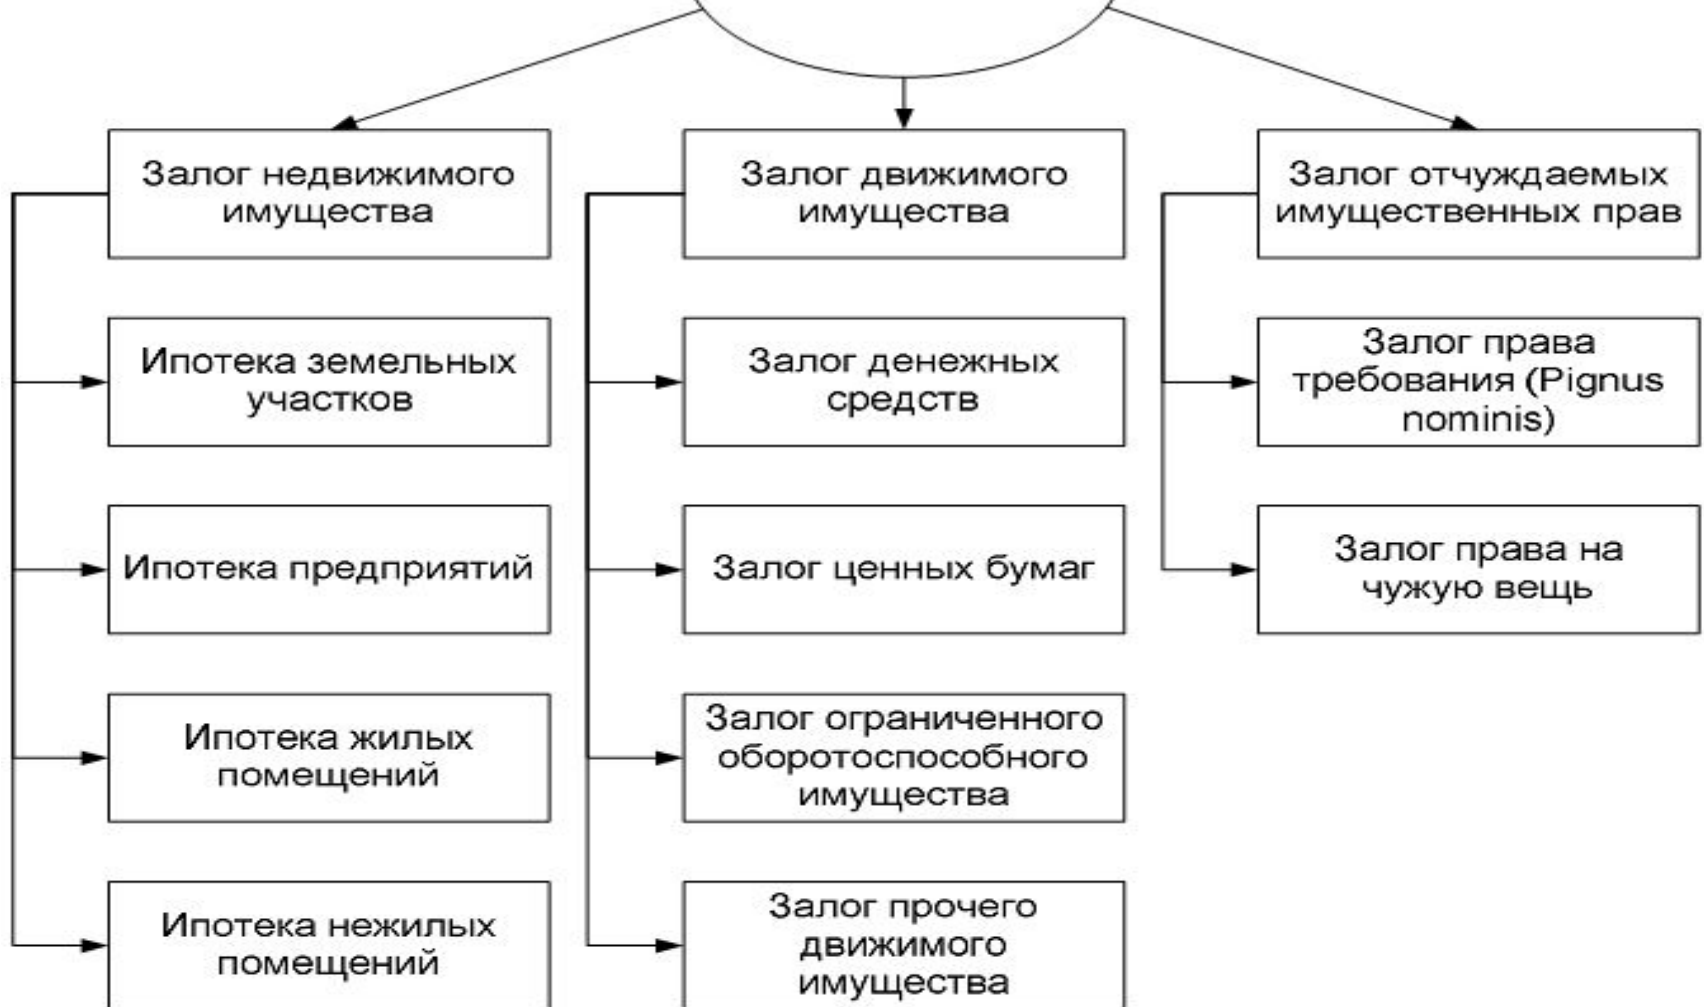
Залог недвижимого имущества

Ипотека земельных участков

Ипотека предприятий

Ипотека жилых помещений

Ипотека нежилых помещений

Залог движимого имущества

Залог денежных средств

Залог ценных бумаг

Залог ограниченного оборотоспособного имущества

Залог прочего движимого имущества

Залог отчуждаемых имущественных прав

Залог права требования (Pignus nominis)

Залог права на чужую вещь